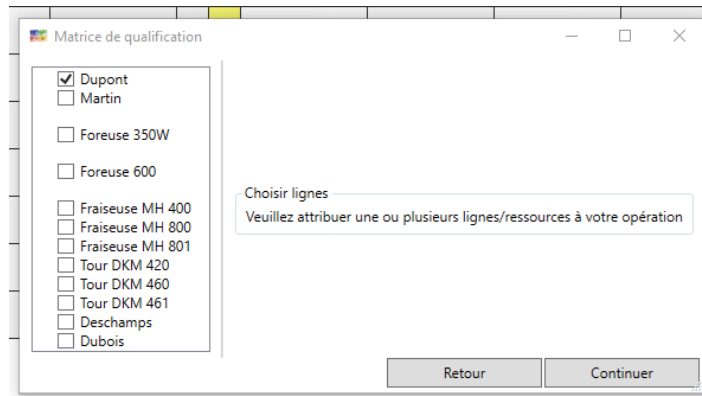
Matrice de qualification

Dupont
Martin

Foreuse 350W

Foreuse 600

Fraiseuse MH 400
Fraiseuse MH 800
Fraiseuse MH 801
Tour DKM 420
Tour DKM 460
Tour DKM 461
Deschamps
Dubois

Choisir lignes
Veuillez attribuer une ou plusieurs lignes/ressources à votre opération

Retour
Continuer